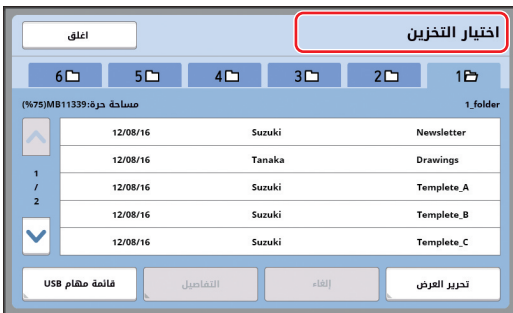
اختيار التخزين

اغلق

1 2 3 4 5 6

1_folder

مساحة حرة:11339MB(75%)

| Newsletter | Suzuki | 12/08/16 |
|---|---|---|
| Drawings | Tanaka | 12/08/16 |
| Templete_A | Suzuki | 12/08/16 |
| Templete_B | Suzuki | 12/08/16 |
| Templete_C | Suzuki | 12/08/16 |

1
/
2

تحرير العرض

إلغاء

التفاصيل

قائمة مهام USB